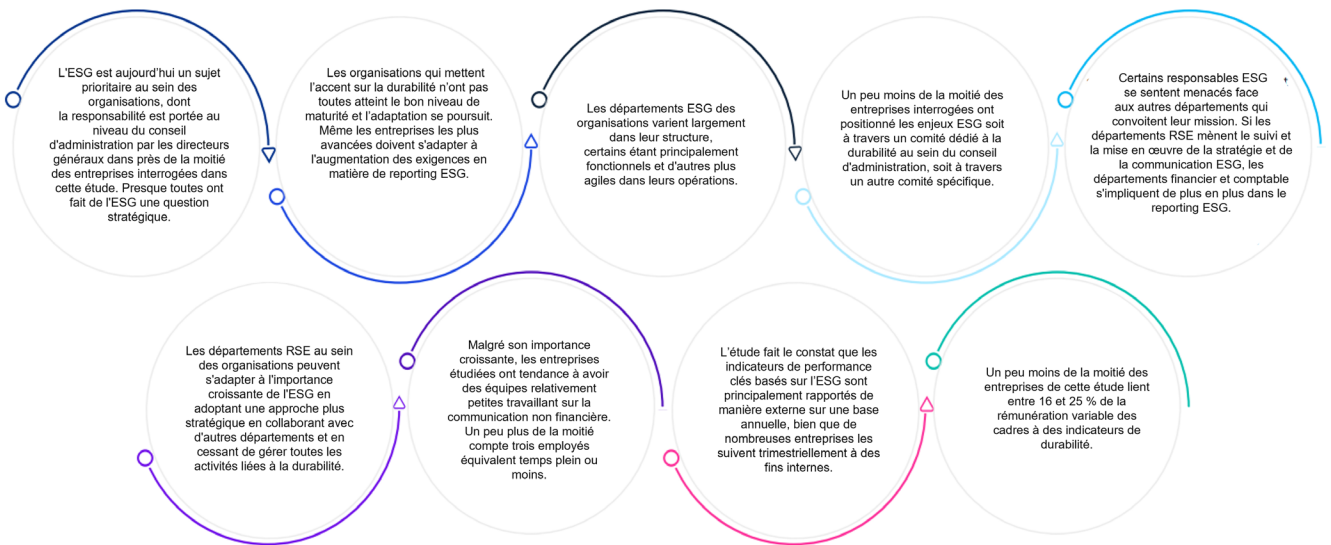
L'ESG est aujourd'hui un sujet prioritaire au sein des organisations, dont la responsabilité est portée au niveau du conseil d'administration par les directeurs généraux dans près de la moitié des entreprises interrogées dans cette étude. Presque toutes ont fait de l'ESG une question stratégique.

Les organisations qui mettent l'accent sur la durabilité n'ont pas toutes atteint le bon niveau de maturité et l'adaptation se poursuit. Même les entreprises les plus avancées doivent s'adapter à l'augmentation des exigences en matière de reporting ESG.

Les départements ESG des organisations varient largement dans leur structure, certains étant principalement fonctionnels et d'autres plus agiles dans leurs opérations.

Un peu moins de la moitié des entreprises interrogées ont positionné les enjeux ESG soit à travers un comité dédié à la durabilité au sein du conseil d'administration, soit à travers un autre comité spécifique.

Certains responsables ESG se sentent menacés face aux autres départements qui convoitent leur mission. Si les départements RSE mènent le suivi et la mise en œuvre de la stratégie et de la communication ESG, les départements financier et comptable s'impliquent de plus en plus dans le reporting ESG.

Les départements RSE au sein des organisations peuvent s'adapter à l'importance croissante de l'ESG en adoptant une approche plus stratégique en collaborant avec d'autres départements et en cessant de gérer toutes les activités liées à la durabilité.

Malgré son importance croissante, les entreprises étudiées ont tendance à avoir des équipes relativement petites travaillant sur la communication non financière. Un peu plus de la moitié compte trois employés équivalent temps plein ou moins.

L'étude fait le constat que les indicateurs de performance clés basés sur l'ESG sont principalement rapportés de manière externe sur une base annuelle, bien que de nombreuses entreprises les suivent trimestriellement à des fins internes.

Un peu moins de la moitié des entreprises de cette étude lient entre 16 et 25 % de la rémunération variable des cadres à des indicateurs de durabilité.